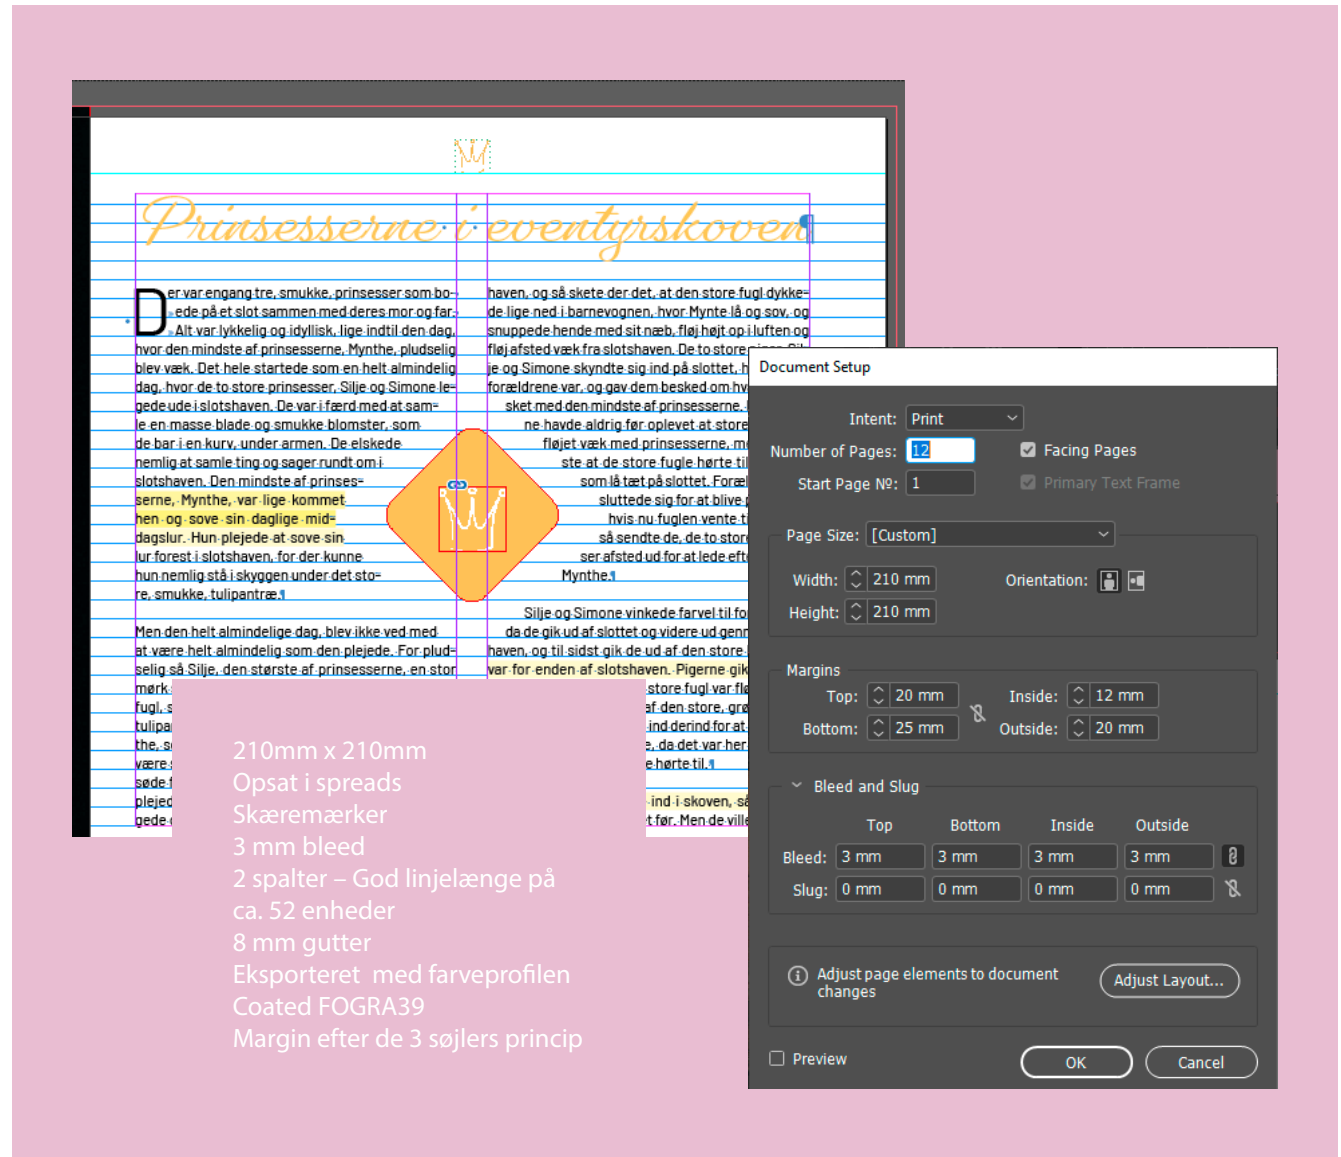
Prinsesserne i eventyrskoven

Der var engang tre, smukke, prinsesser som boede på et slot sammen med deres mor og far. Alt var lykkelig og idyllisk, lige indtil den dag, hvor den mindste af prinsesserne, Mynthe, pludselig blev væk. Det hele startede som en helt almindelig dag, hvor de to store prinsesser, Silje og Simone legede ude i slotshaven. De var i færd med at samle en masse blade og smukke blomster, som de bar i en kurv, under armen. De elskede nemlig at samle ting og sager rundt om i slotshaven. Den mindste af prinsesserne, Mynthe, var lige kommet hen og sove sin daglige middagslur. Hun plejede at sove sin lur forest i slotshaven, for der kunne hun nemlig stå i skyggen under det store, smukke, tulipantræ.

Men den helt almindelige dag, blev ikke ved med at være helt almindelig som den plejede. For pludselig så Silje, den største af prinsesserne, en stor mørk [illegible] fugl, s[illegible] tulipa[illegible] the, s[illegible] være s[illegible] søde f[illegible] plejed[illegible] gede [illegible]

haven, og så skete der det, at den store fugl dykkede lige ned i barnevognen, hvor Mynte lå og sov, og snuppede hende med sit næb, fløj højt op i luften og fløj afsted væk fra slotshaven. De to store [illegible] Simone skyndte sig ind på slottet, h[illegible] forældrene var, og gav dem besked om hv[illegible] sket med den mindste af prinsesserne. ne havde aldrig før oplevet at store fløjet væk med prinsesserne, m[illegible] ste at de store fugle hørte til som lå tæt på slottet. Foræl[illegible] sluttede sig for at blive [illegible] hvis nu fuglen vente t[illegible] så sendte de, de to stor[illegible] ser afsted ud for at lede eft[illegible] Mynthe.

Silje og Simone vinkede farvel til fo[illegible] da de gik ud af slottet og videre ud genn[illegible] haven, og til sidst gik de ud af den store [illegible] var for enden af slotshaven. Pigerne gik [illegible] store fugl var fl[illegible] af den store, grø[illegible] ind derind for at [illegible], da det var her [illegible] e hørte til. ind i skoven, s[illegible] t før. Men de vill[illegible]

210mm x 210mm
Opsat i spreads
Skæremærker
3 mm bleed
2 spalter – God linjelænge på ca. 52 enheder
8 mm gutter
Eksporteret med farveprofilen Coated FOGRA39
Margin efter de 3 søjlers princip

Document Setup
Intent: Print
Number of Pages: 12
Facing Pages
Start Page №: 1
Primary Text Frame
Page Size: [Custom]
Width: 210 mm
Orientation:
Height: 210 mm
Margins
Top: 20 mm
Inside: 12 mm
Bottom: 25 mm
Outside: 20 mm
Bleed and Slug
| | Top | Bottom | Inside | Outside |
|---|---|---|---|---|
| Bleed: | 3 mm | 3 mm | 3 mm | 3 mm |
| Slug: | 0 mm | 0 mm | 0 mm | 0 mm |
Adjust page elements to document changes
Adjust Layout...
Preview
OK
Cancel